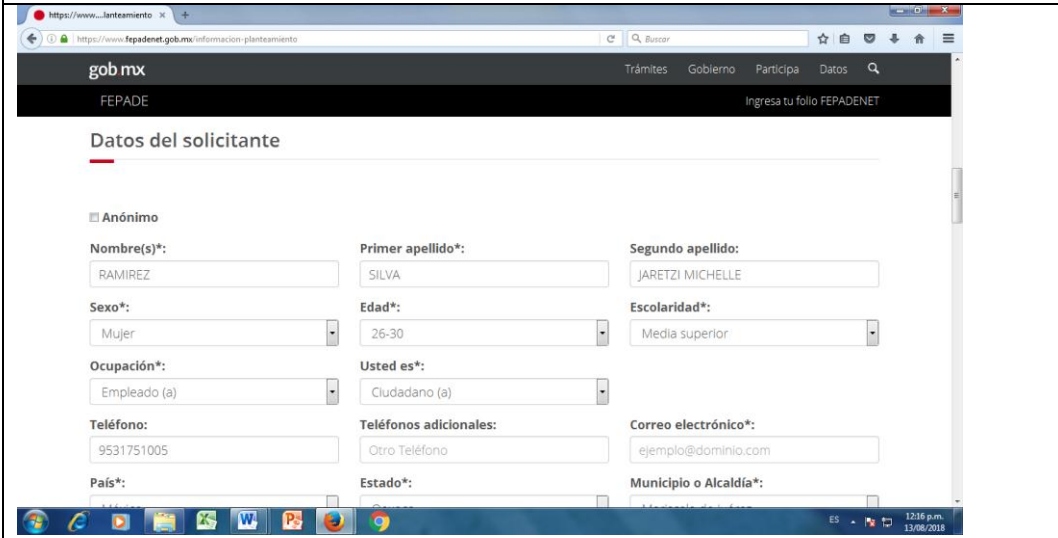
https://www....lanteamiento ×

https://www.fepadenet.gob.mx/informacion-planteamiento

Buscar

gob mx

Trámites Gobierno Participa Datos

FEPADE

Ingresa tu folio FEPADENET

Datos del solicitante

Anónimo

Nombre(s)*:
RAMIREZ

Primer apellido*:
SILVA

Segundo apellido:
JARETZI MICHELLE

Sexo*:
Mujer

Edad*:
26-30

Escolaridad*:
Media superior

Ocupación*:
Empleado (a)

Usted es*:
Ciudadano (a)

Teléfono:
9531751005

Teléfonos adicionales:
Otro Teléfono

Correo electrónico*:
ejemplo@dominio.com

País*:
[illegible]

Estado*:
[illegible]

Municipio o Alcaldía*:
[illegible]

ES

12:16 p.m.
13/08/2018